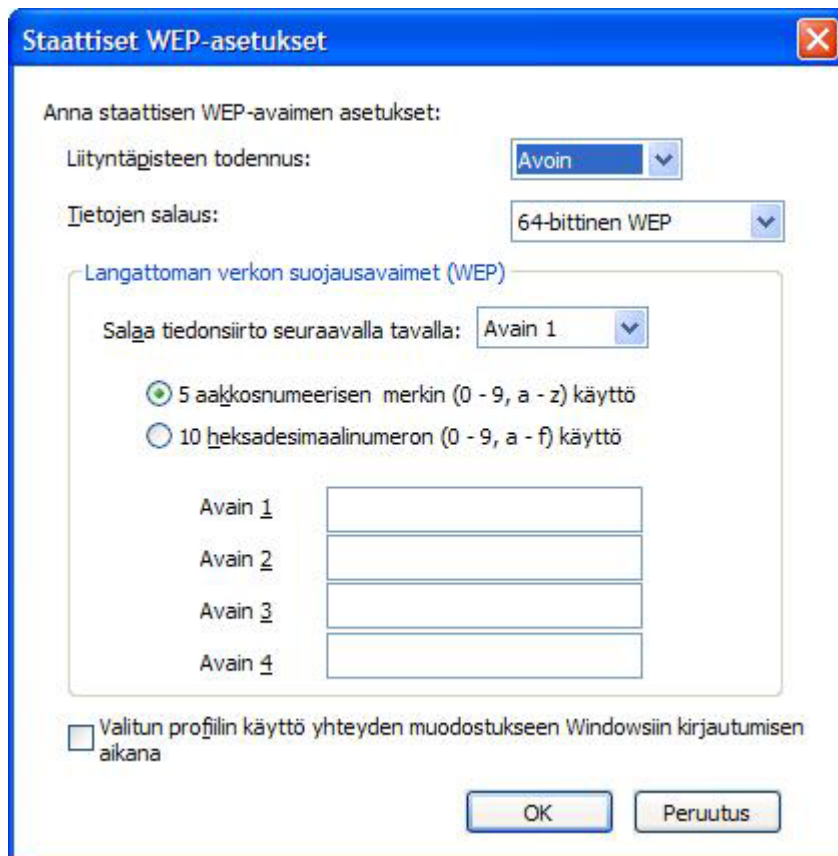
Staattiset WEP-asetukset

Anna staattisen WEP-avaimen asetukset:

Liityntäpisteen todennus: Avoin

Tietojen salaus: 64-bittinen WEP

Langattoman verkon suojausavaimet (WEP)

Salaa tiedonsiirto seuraavalla tavalla: Avain 1

5 aakkosnumeerisen merkin (0 - 9, a - z) käyttö

10 heksadesimaalinumeron (0 - 9, a - f) käyttö

Avain 1

Avain 2

Avain 3

Avain 4

Valitun profiilin käyttö yhteyden muodostukseen Windowsiin kirjautumisen aikana

OK

Peruutus